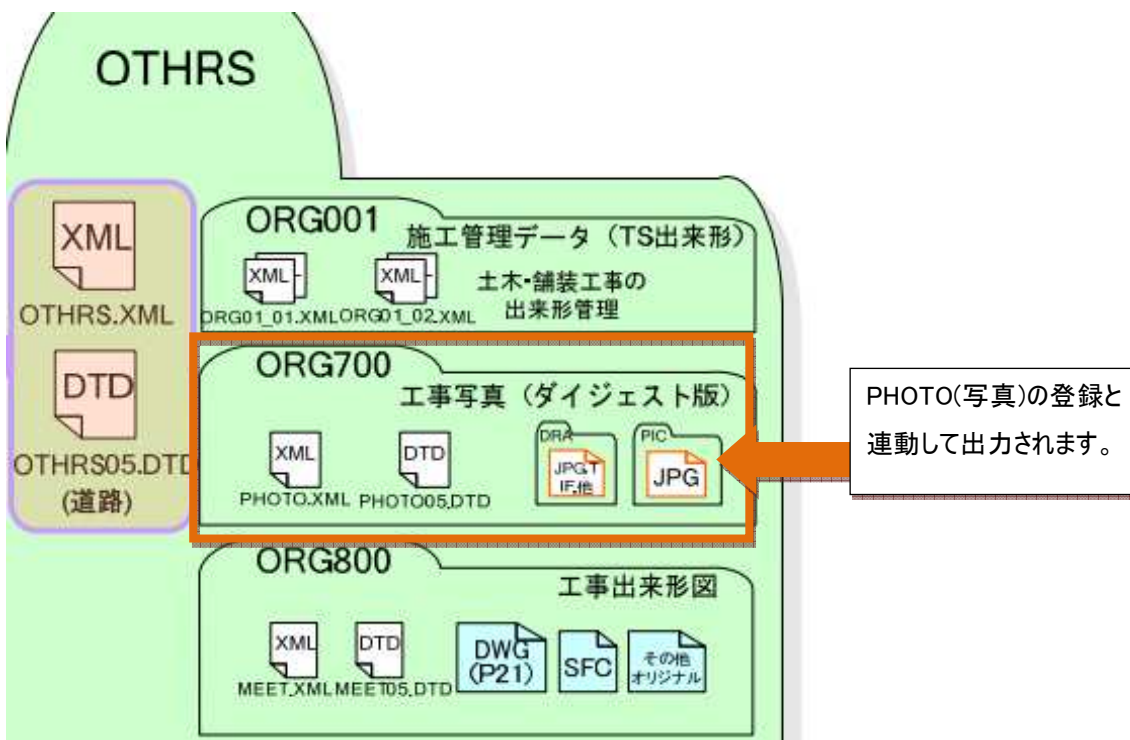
OTHRS

XML
OTHRS.XML

DTD
OTHRS05.DTD
(道路)

ORG001
施工管理データ（TS出来形）
XML
XML
土木･舗装工事の
出来形管理
ORG01_01.XML ORG01_02.XML

ORG700
工事写真（ダイジェスト版）
XML
PHOTO.XML
DTD
PHOTO05.DTD
DRA
JPG,TIF,他
PIC
JPG

PHOTO(写真)の登録と連動して出力されます。

ORG800
工事出来形図
XML
MEET.XML
DTD
MEET05.DTD
DWG
(P21)
SFC
その他
オリジナル